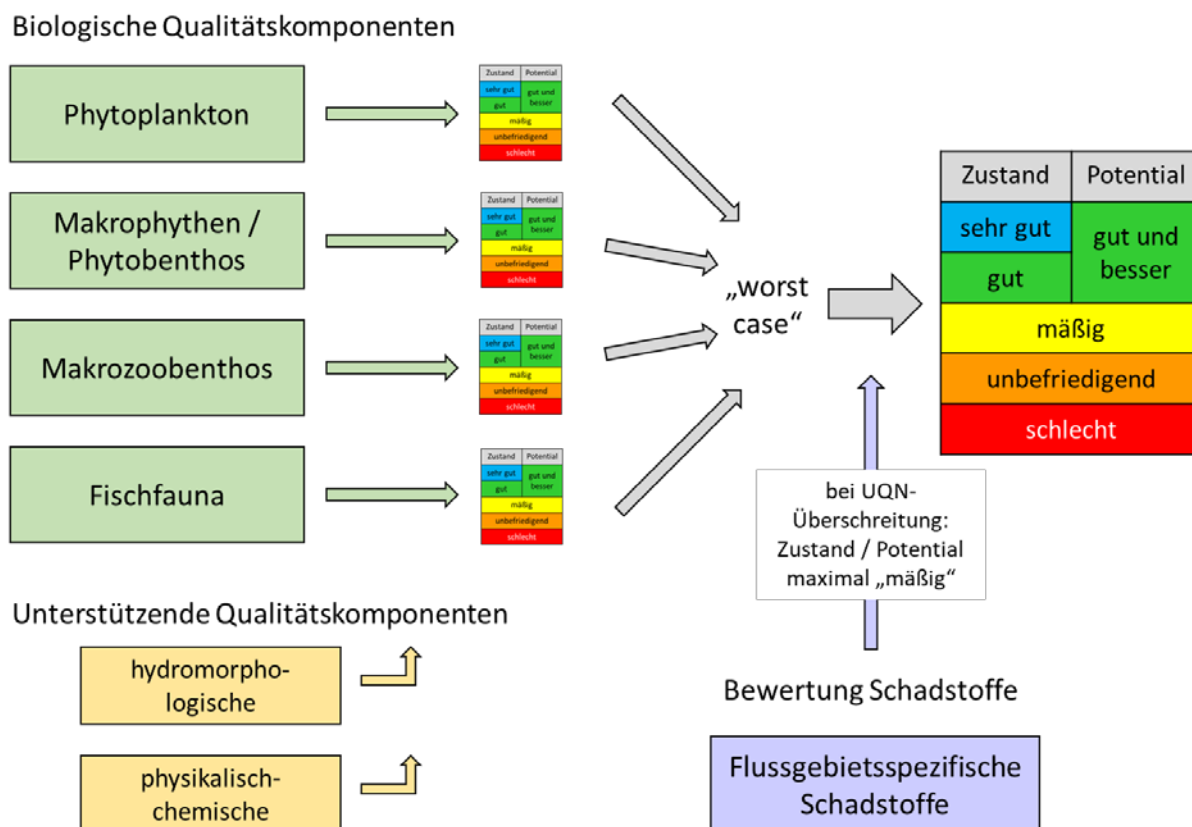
Biologische Qualitätskomponenten

Phytoplankton

| Zustand | Potential |
|---|---|
| sehr gut | gut und besser |
| gut | |
| mäßig | |
| unbefriedigend | |
| schlecht | |

Makrophythen / Phytobenthos

| Zustand | Potential |
|---|---|
| sehr gut | gut und besser |
| gut | |
| mäßig | |
| unbefriedigend | |
| schlecht | |

Makrozoobenthos

| Zustand | Potential |
|---|---|
| sehr gut | gut und besser |
| gut | |
| mäßig | |
| unbefriedigend | |
| schlecht | |

Fischfauna

| Zustand | Potential |
|---|---|
| sehr gut | gut und besser |
| gut | |
| mäßig | |
| unbefriedigend | |
| schlecht | |

„worst case“

| Zustand | Potential |
|---|---|
| sehr gut | gut und besser |
| gut | |
| mäßig | |
| unbefriedigend | |
| schlecht | |

bei UQN-Überschreitung: Zustand / Potential maximal „mäßig“

Unterstützende Qualitätskomponenten

hydromorphologische

physikalisch-chemische

Bewertung Schadstoffe

Flussgebietsspezifische Schadstoffe